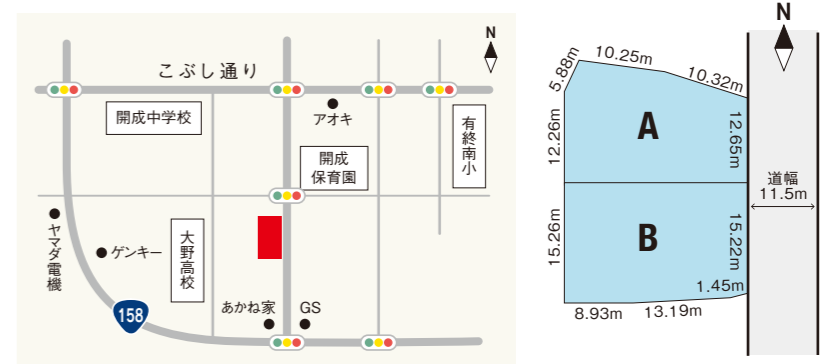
N

こぶし通り

開成中学校

アオキ

有終南小

開成保育園

ヤマダ電機

ゲンキー

大野高校

158

あかね家

GS

N

5.88m

10.25m

10.32m

12.26m

A

12.65m

道幅 11.5m

15.26m

B

15.22m

1.45m

8.93m

13.19m